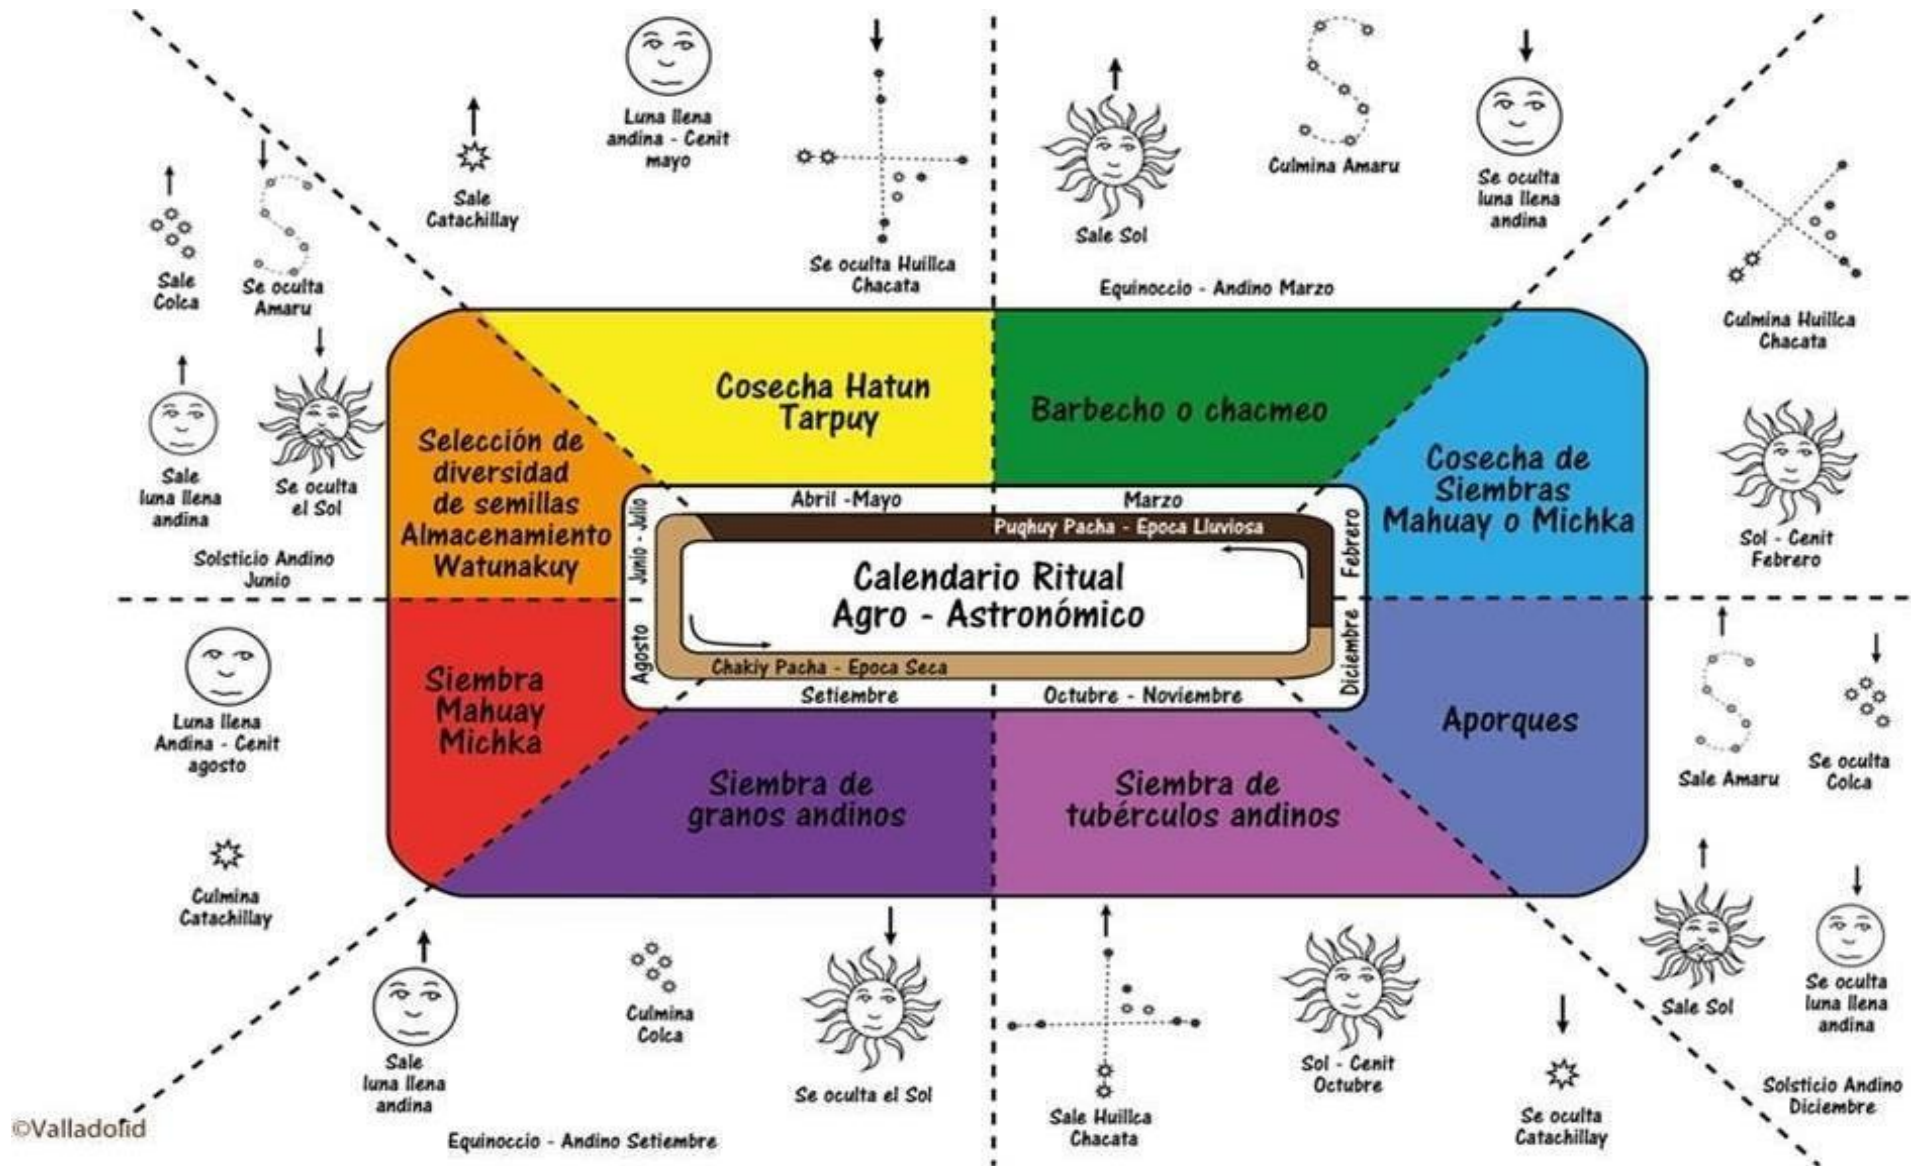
Luna llena andina - Cenit mayo

Sale Catachillay

Se oculta Huillca Chacata

Sale Colca

Se oculta Amaru

Sale Sol

Culmina Amaru

Se oculta luna llena andina

Equinoccio - Andino Marzo

Culmina Huillca Chacata

Sale luna llena andina

Se oculta el Sol

Solsticio Andino Junio

Selección de diversidad de semillas Almacenamiento Watunakuy

Cosecha Hatun Tarpuy

Barbecho o chacmeo

Cosecha de Siembras Mahuay o Michka

Sol - Cenit Febrero

Abril -Mayo

Marzo

Junio - Julio

Puqhuy Pacha - Epoca Lluviosa

Febrero

Calendario Ritual Agro - Astronómico

Agosto

Chakiy Pacha - Epoca Seca

Diciembre

Setiembre

Octubre - Noviembre

Luna llena Andina - Cenit agosto

Siembra Mahuay Michka

Aporques

Sale Amaru

Se oculta Colca

Siembra de granos andinos

Siembra de tubérculos andinos

Culmina Catachillay

Sale luna llena andina

Culmina Colca

Se oculta el Sol

Sale Huillca Chacata

Sol - Cenit Octubre

Se oculta Catachillay

Sale Sol

Se oculta luna llena andina

Solsticio Andino Diciembre

Equinoccio - Andino Setiembre

©Valladolid